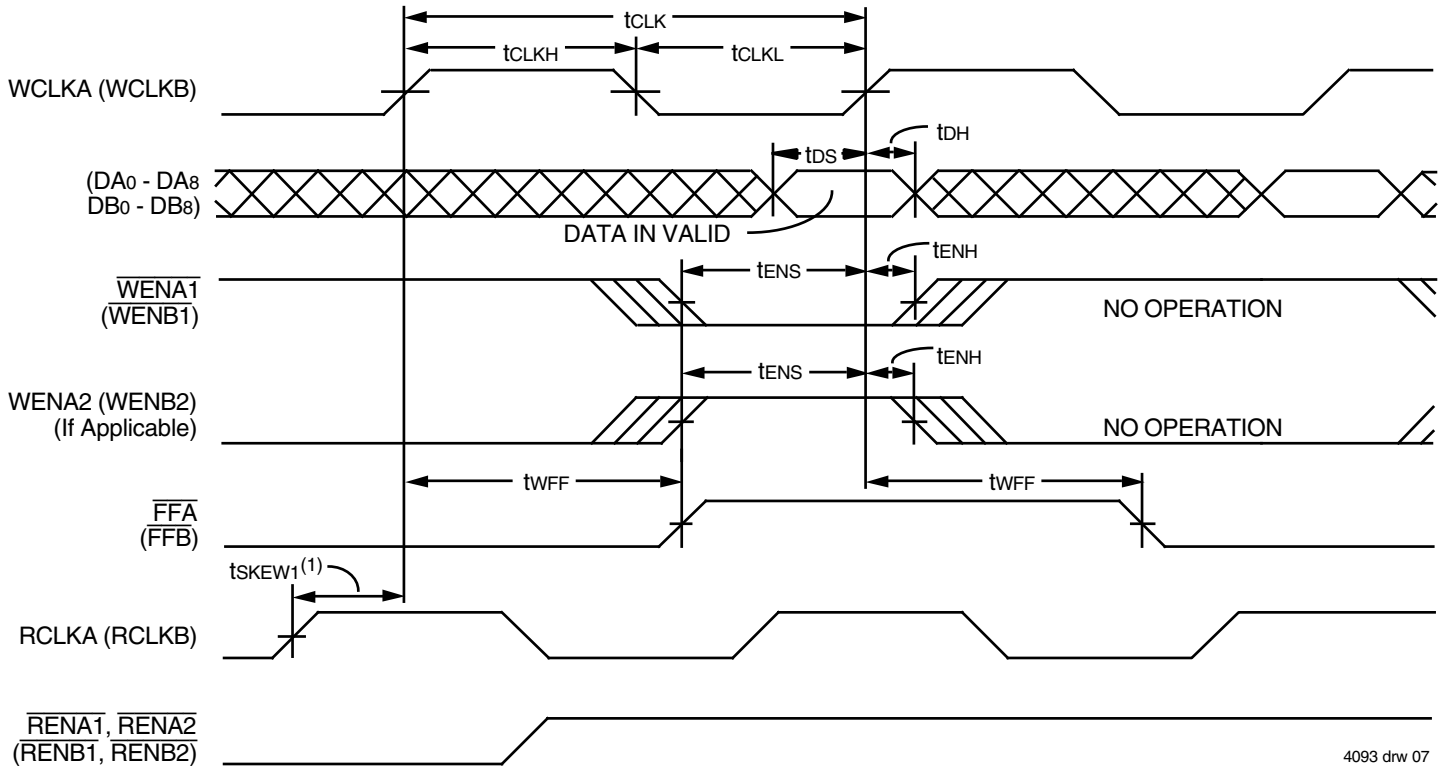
$t_{CLK}$

$t_{CLKH}$

$t_{CLKL}$

WCLKA (WCLKB)

$t_{DH}$

$t_{DS}$

(DA0 - DA8
DB0 - DB8)

DATA IN VALID

$t_{ENH}$

$t_{ENS}$

$\overline{WENA1}$
($\overline{WENB1}$)

NO OPERATION

$t_{ENH}$

$t_{ENS}$

WENA2 (WENB2)
(If Applicable)

NO OPERATION

$t_{WFF}$

$t_{WFF}$

$\overline{FFA}$
($\overline{FFB}$)

$t_{SKEW1}^{(1)}$

RCLKA (RCLKB)

$\overline{RENA1}$, $\overline{RENA2}$
($\overline{RENB1}$, $\overline{RENB2}$)

4093 drw 07